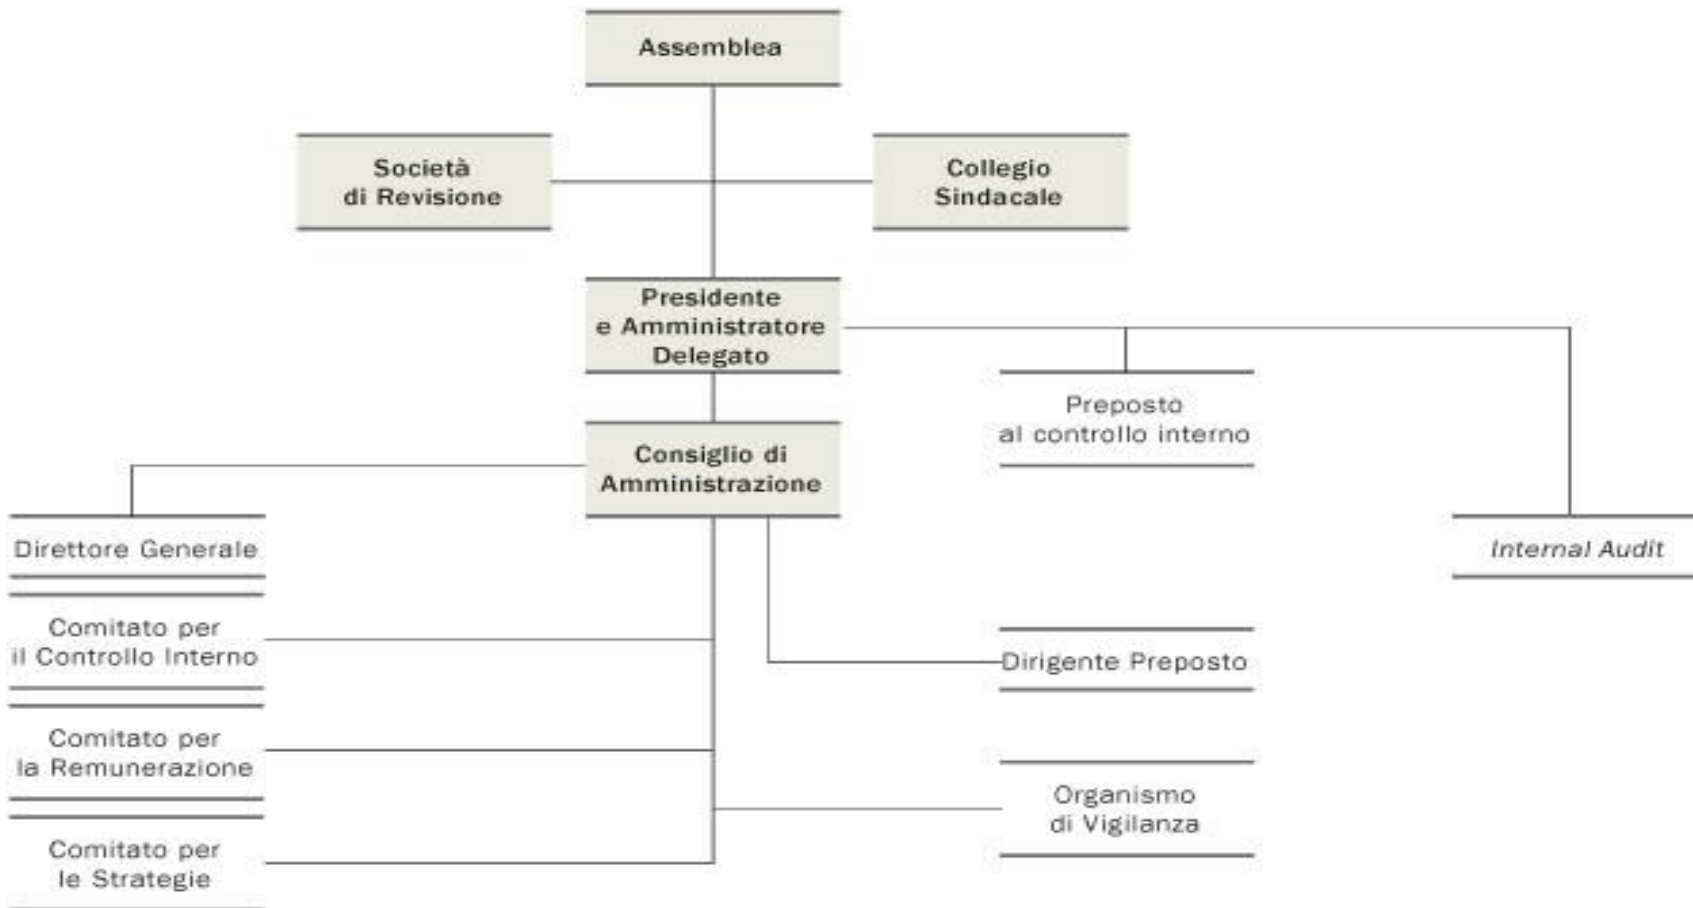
Assemblea

Società di Revisione

Collegio Sindacale

Presidente e Amministratore Delegato

Preposto al controllo interno

Consiglio di Amministrazione

Direttore Generale

Internal Audit

Comitato per il Controllo Interno

Dirigente Preposto

Comitato per la Remunerazione

Organismo di Vigilanza

Comitato per le Strategie